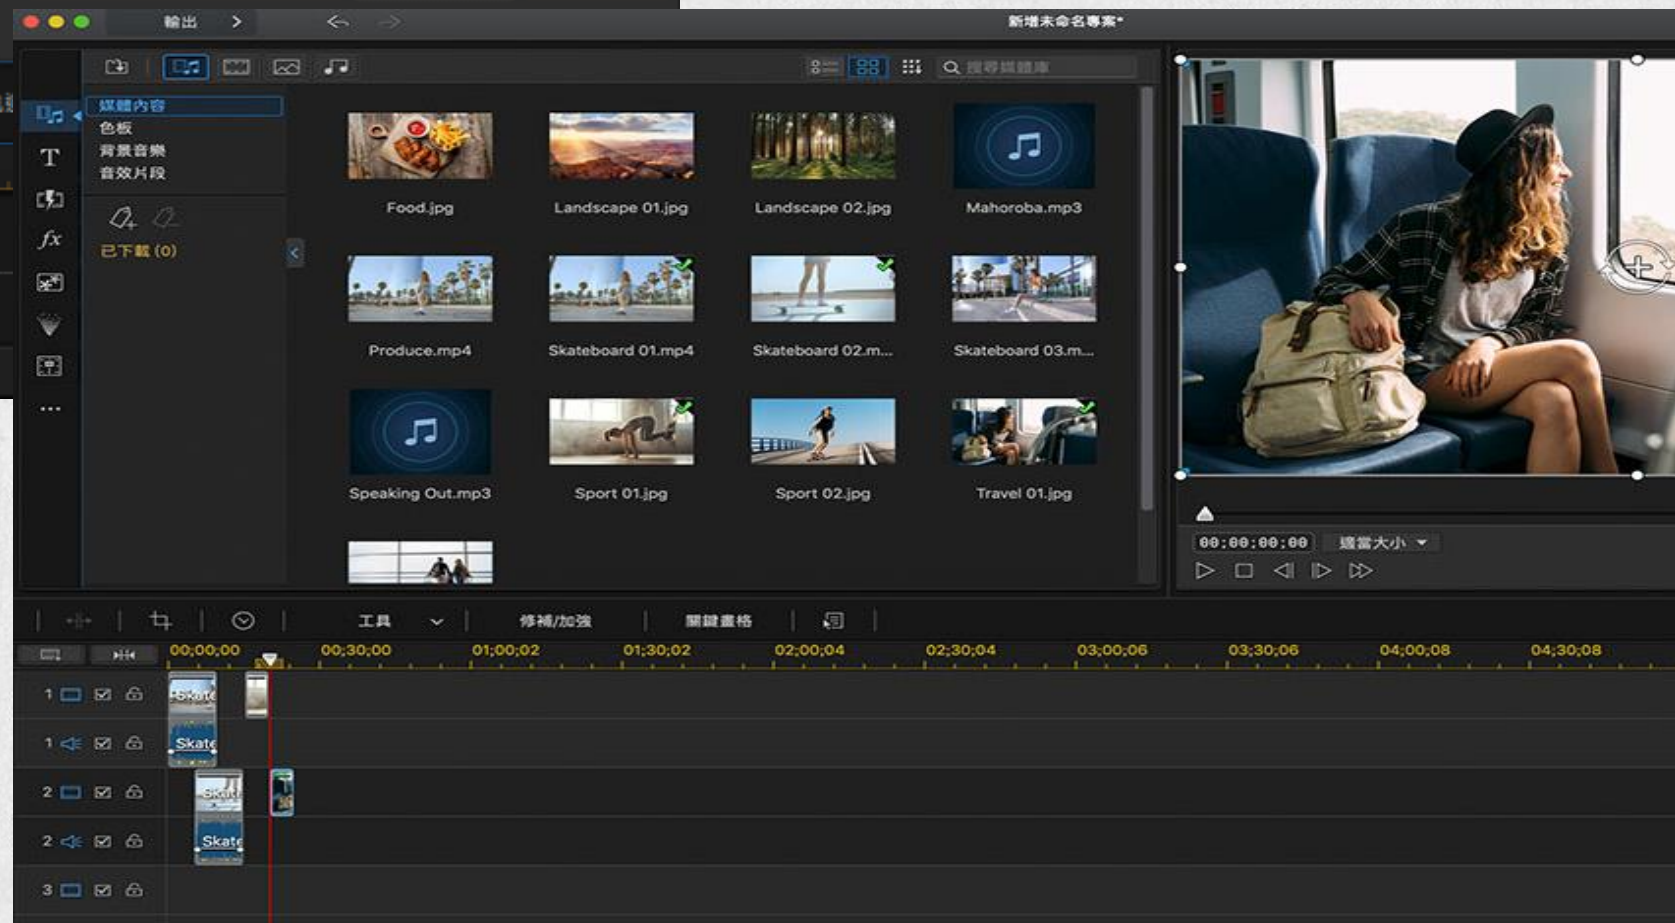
輸出
新增未命名專案*
搜尋媒體庫
媒體內容
色板
背景音樂
音效片段
已下載 (0)
Food.jpg
Landscape 01.jpg
Landscape 02.jpg
Mahoroba.mp3
Produce.mp4
Skateboard 01.mp4
Skateboard 02.m...
Skateboard 03.m...
Speaking Out.mp3
Sport 01.jpg
Sport 02.jpg
Travel 01.jpg
00;00;00;00
適當大小
工具
修補/加強
關鍵畫格
00;00;00
00;30;00
01;00;02
01;30;02
02;00;04
02;30;04
03;00;06
03;30;06
04;00;08
04;30;08
1
1
2
2
3
Skate
Skate
Skate
Skate